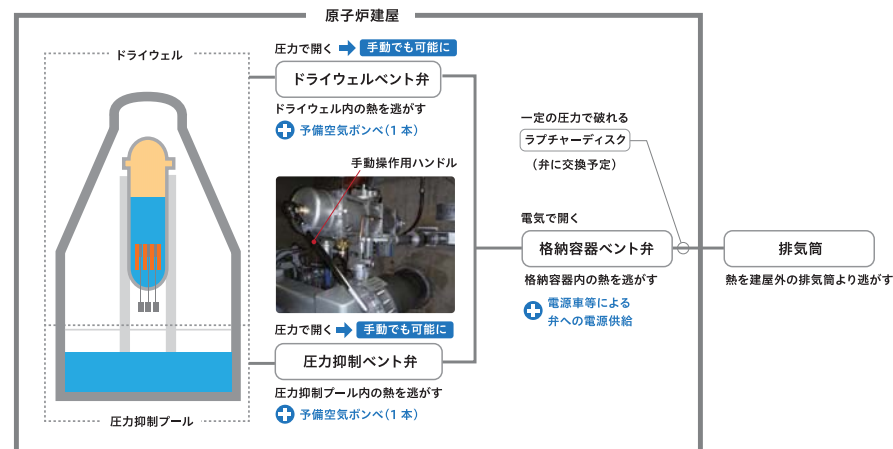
原子炉建屋

ドライウェル

圧力で開く 手動でも可能に

ドライウェルベント弁

ドライウェル内の熱を逃がす

予備空気ボンベ（1本）

手動操作用ハンドル

圧力で開く 手動でも可能に

圧力抑制ベント弁

圧力抑制プール内の熱を逃がす

予備空気ボンベ（1本）

圧力抑制プール

一定の圧力で破れる

ラプチャーディスク

（弁に交換予定）

電気で開く

格納容器ベント弁

格納容器内の熱を逃がす

電源車等による弁への電源供給

排気筒

熱を建屋外の排気筒より逃がす